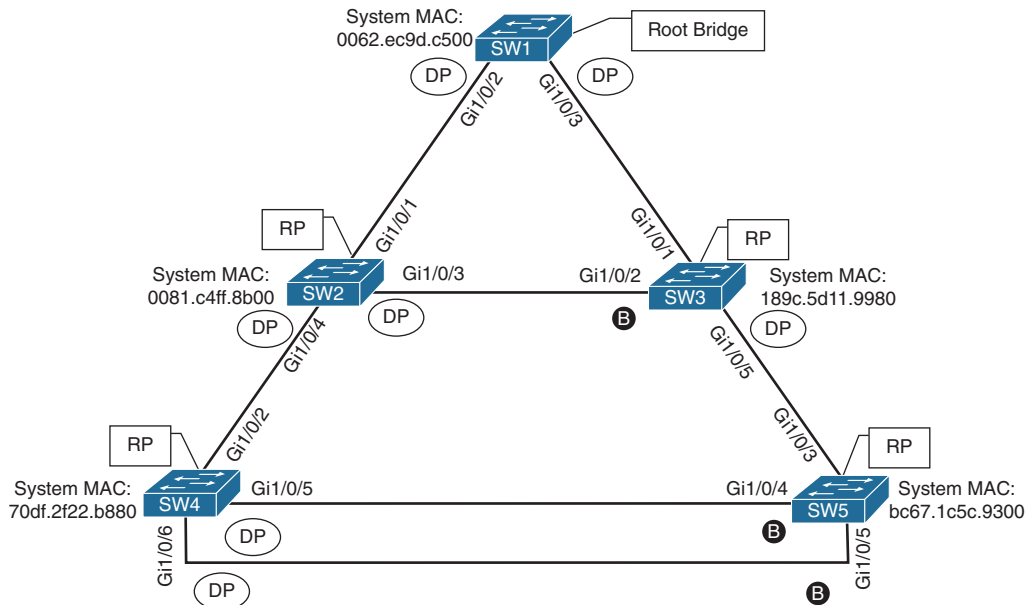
System MAC: 0062.ec9d.c500
SW1
Root Bridge
DP
DP
Gi1/0/2
Gi1/0/3
RP
Gi1/0/1
Gi1/0/1
RP
System MAC: 0081.c4ff.8b00
SW2
Gi1/0/3
Gi1/0/2
SW3
System MAC: 189c.5d11.9980
DP
DP
B
DP
Gi1/0/4
Gi1/0/5
Gi1/0/2
Gi1/0/3
RP
RP
System MAC: 70df.2f22.b880
SW4
Gi1/0/5
Gi1/0/4
SW5
System MAC: bc67.1c5c.9300
DP
B
Gi1/0/6
Gi1/0/5
DP
B